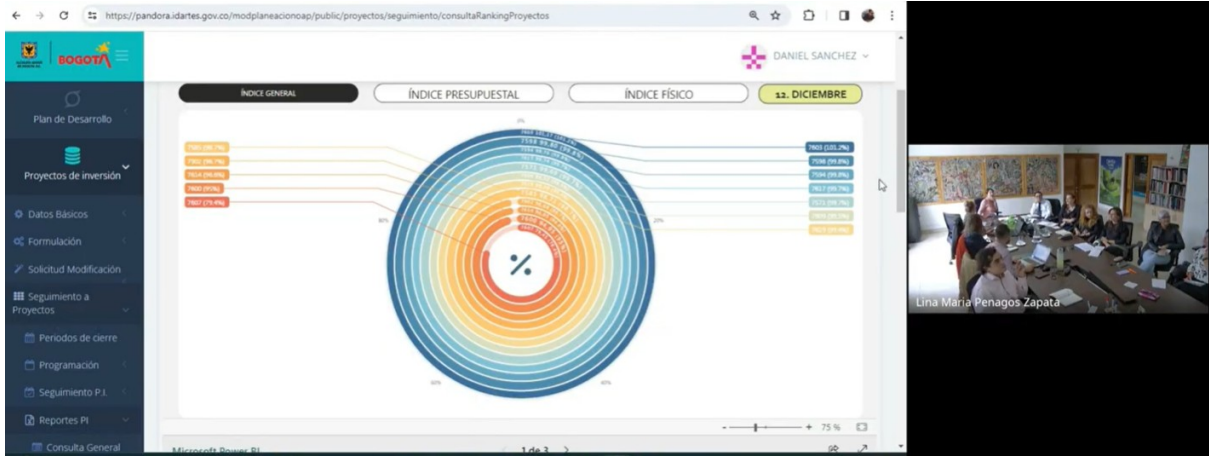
https://pandora.idartes.gov.co/modplaneacionoap/public/proyectos/seguimiento/consultaRankingProyectos

BOGOTÁ

DANIEL SANCHEZ

Plan de Desarrollo

Proyectos de inversión

Datos Básicos

Formulación

Solicitud Modificación

Seguimiento a Proyectos

Periodos de cierre

Programación

Seguimiento P.I.

Reportes PI

Consulta General

ÍNDICE GENERAL

ÍNDICE PRESUPUESTAL

ÍNDICE FÍSICO

12. DICIEMBRE

0%

7603 (101.2%)

7598 (99.8%)

7594 (99.8%)

7617 (99.7%)

7573 (99.7%)

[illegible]

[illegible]

7601 (99.7%)

7602 (99.7%)

7614 (99.6%)

7600 (95%)

7607 (79.4%)

80%

20%

60%

40%

%

75 %

Microsoft Power BI

1 de 3

Lina Maria Penagos Zapata